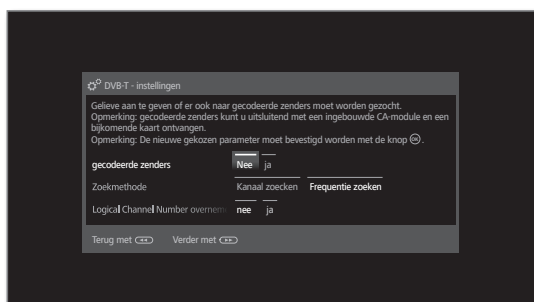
DVB-T - instellingen

Gelieve aan te geven of er ook naar gecodeerde zenders moet worden gezocht. Opmerking: gecodeerde zenders kunt u uitsluitend met een ingebouwde CA-module en een bijkomende kaart ontvangen.
Opmerking: De nieuwe gekozen parameter moet bevestigd worden met de knop OK.

gecodeerde zenders Nee ja

Zoekmethode Kanaal zoeken Frequentie zoeken

Logical Channel Number overnem nee ja

Terug met Verder met